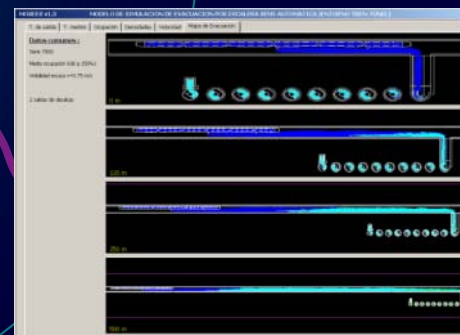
MEMEX v1.0 MODELO DE SIMULACION DE EVACUACION POR ESCALERA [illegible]

T. de salida | T. medios | Ocupación | Densidades | Velocidad | Mapa de Evacuación

Datos comunes :

Tren 7000

Media ocupación (clt a 100%)

Velocidad escape = 0.75 m/s

2 tablas de desalojo

0 m

120 m

250 m

300 m